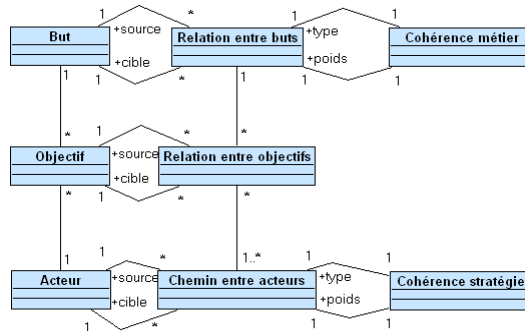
But
Relation entre buts
Cohérence métier
Objectif
Relation entre objectifs
Acteur
Chemin entre acteurs
Cohérence stratégie

1
*
+source
+cible
1
*
1
+type
+poids
1
1
1
1
1
*
*
1
+source
+cible
*
*
1
*
1
*
1
1
*
+source
+cible
1..*
1
+type
+poids
1
1
*
1
1